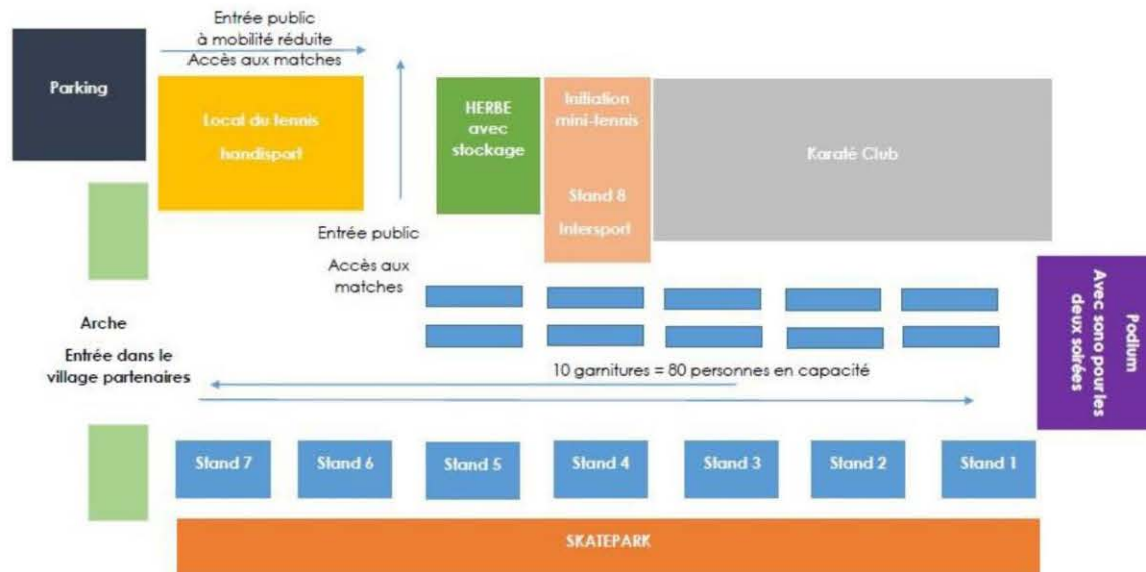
Entrée public
à mobilité réduite
Accès aux matches

Parking

Local du tennis handisport

HERBE avec stockage

Initiation mini-tennis

Stand 8 Intersport

Karaté Club

Entrée public

Accès aux matches

Podium
Avec sono pour les deux soirées

Arche

Entrée dans le village partenaires

10 garnitures = 80 personnes en capacité

Stand 7

Stand 6

Stand 5

Stand 4

Stand 3

Stand 2

Stand 1

SKATEPARK